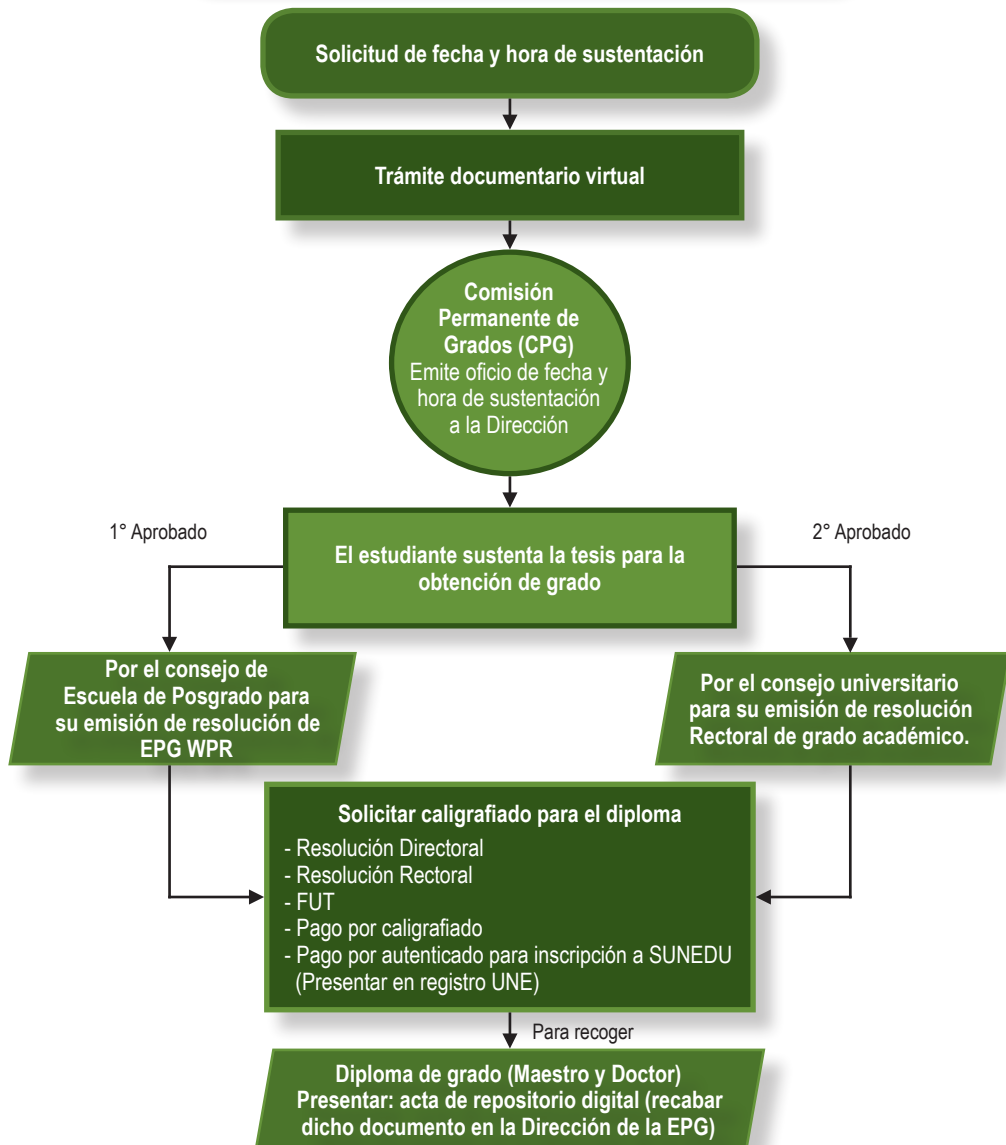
Solicitud de fecha y hora de sustentación

Trámite documentario virtual

Comisión Permanente de Grados (CPG)
Emite oficio de fecha y hora de sustentación a la Dirección

1° Aprobado

El estudiante sustenta la tesis para la obtención de grado

2° Aprobado

Por el consejo de Escuela de Posgrado para su emisión de resolución de EPG WPR

Por el consejo universitario para su emisión de resolución Rectoral de grado académico.

Solicitar caligrafiado para el diploma
- Resolución Directoral
- Resolución Rectoral
- FUT
- Pago por caligrafiado
- Pago por autenticado para inscripción a SUNEDU (Presentar en registro UNE)

Para recoger

Diploma de grado (Maestro y Doctor)
Presentar: acta de repositorio digital (recabar dicho documento en la Dirección de la EPG)